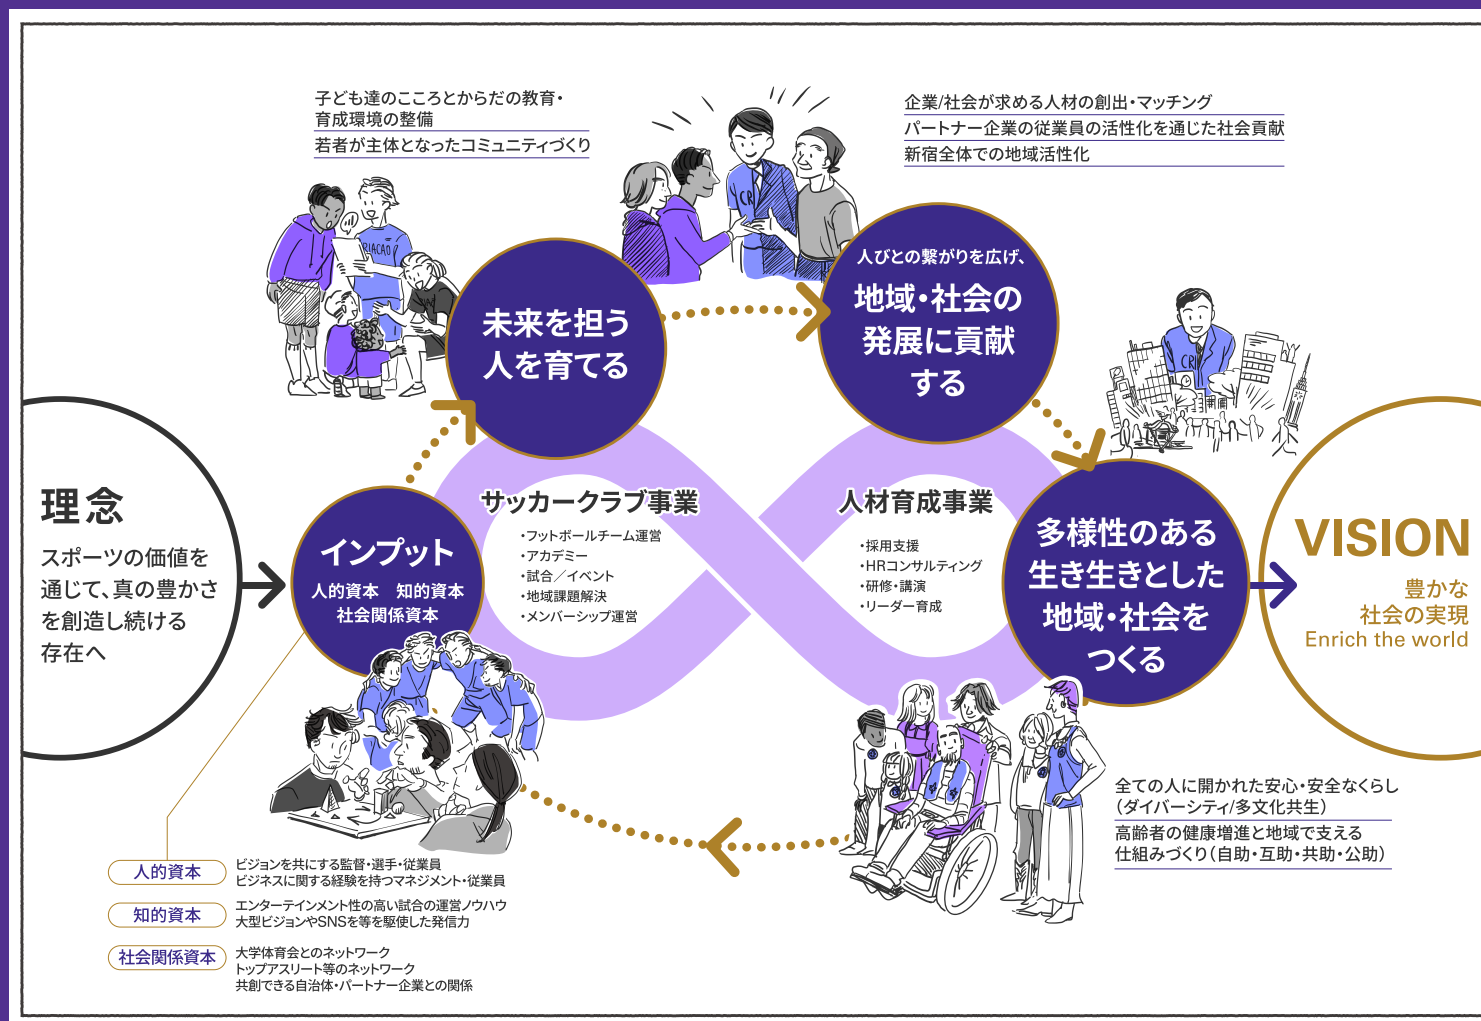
子ども達のこころとからだの教育・育成環境の整備
若者が主体となったコミュニティづくり

企業/社会が求める人材の創出・マッチング
パートナー企業の従業員の活性化を通じた社会貢献
新宿全体での地域活性化

未来を担う人を育てる

人びとの繋がりを広げ、
地域・社会の発展に貢献する

理念
スポーツの価値を通じて、真の豊かさを創造し続ける存在へ

インプット
人的資本　知的資本
社会関係資本

サッカークラブ事業
・フットボールチーム運営
・アカデミー
・試合／イベント
・地域課題解決
・メンバーシップ運営

人材育成事業
・採用支援
・HRコンサルティング
・研修・講演
・リーダー育成

多様性のある生き生きとした地域・社会をつくる

VISION
豊かな社会の実現
Enrich the world

全ての人に開かれた安心・安全なくらし（ダイバーシティ/多文化共生）
高齢者の健康増進と地域で支える仕組みづくり（自助・互助・共助・公助）

人的資本
ビジョンを共にする監督・選手・従業員
ビジネスに関する経験を持つマネジメント・従業員

知的資本
エンターテインメント性の高い試合の運営ノウハウ
大型ビジョンやSNSを等を駆使した発信力

社会関係資本
大学体育会とのネットワーク
トップアスリート等のネットワーク
共創できる自治体・パートナー企業との関係